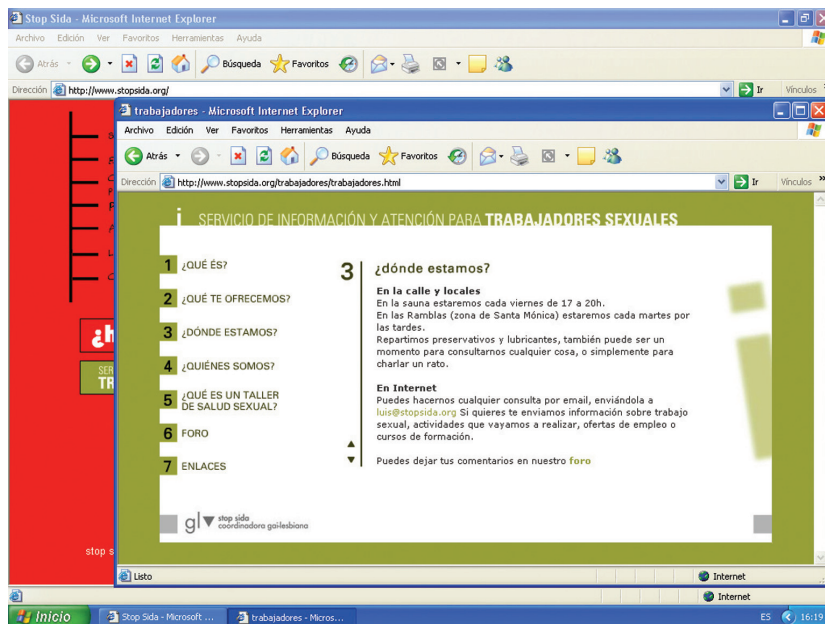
Stop Sida - Microsoft Internet Explorer
Archivo Edición Ver Favoritos Herramientas Ayuda
Atrás Búsqueda Favoritos
Dirección http://www.stopsida.org/
Ir Vínculos

trabajadores - Microsoft Internet Explorer
Archivo Edición Ver Favoritos Herramientas Ayuda
Atrás Búsqueda Favoritos
Dirección http://www.stopsida.org/trabajadores/trabajadores.html
Ir Vínculos

SERVICIO DE INFORMACIÓN Y ATENCIÓN PARA TRABAJADORES SEXUALES

1 ¿QUÉ ÉS?
2 ¿QUÉ TE OFRECEMOS?
3 ¿DÓNDE ESTAMOS?
4 ¿QUIÉNES SOMOS?
5 ¿QUÉ ES UN TALLER DE SALUD SEXUAL?
6 FORO
7 ENLACES

3 ¿dónde estamos?

En la calle y locales
En la sauna estaremos cada viernes de 17 a 20h.
En las Ramblas (zona de Santa Mónica) estaremos cada martes por las tardes.
Repartimos preservativos y lubricantes, también puede ser un momento para consultarnos cualquier cosa, o simplemente para charlar un rato.

En Internet
Puedes hacernos cualquier consulta por email, enviándola a luis@stopsida.org Si quieres te enviamos información sobre trabajo sexual, actividades que vayamos a realizar, ofertas de empleo o cursos de formación.

Puedes dejar tus comentarios en nuestro foro

gl stop sida coordinadora gai-lesbiana

¿h
SER TR
stop s

Listo
Internet
Internet
Inicio
Stop Sida - Microsoft ...
trabajadores - Micros...
ES 16:19